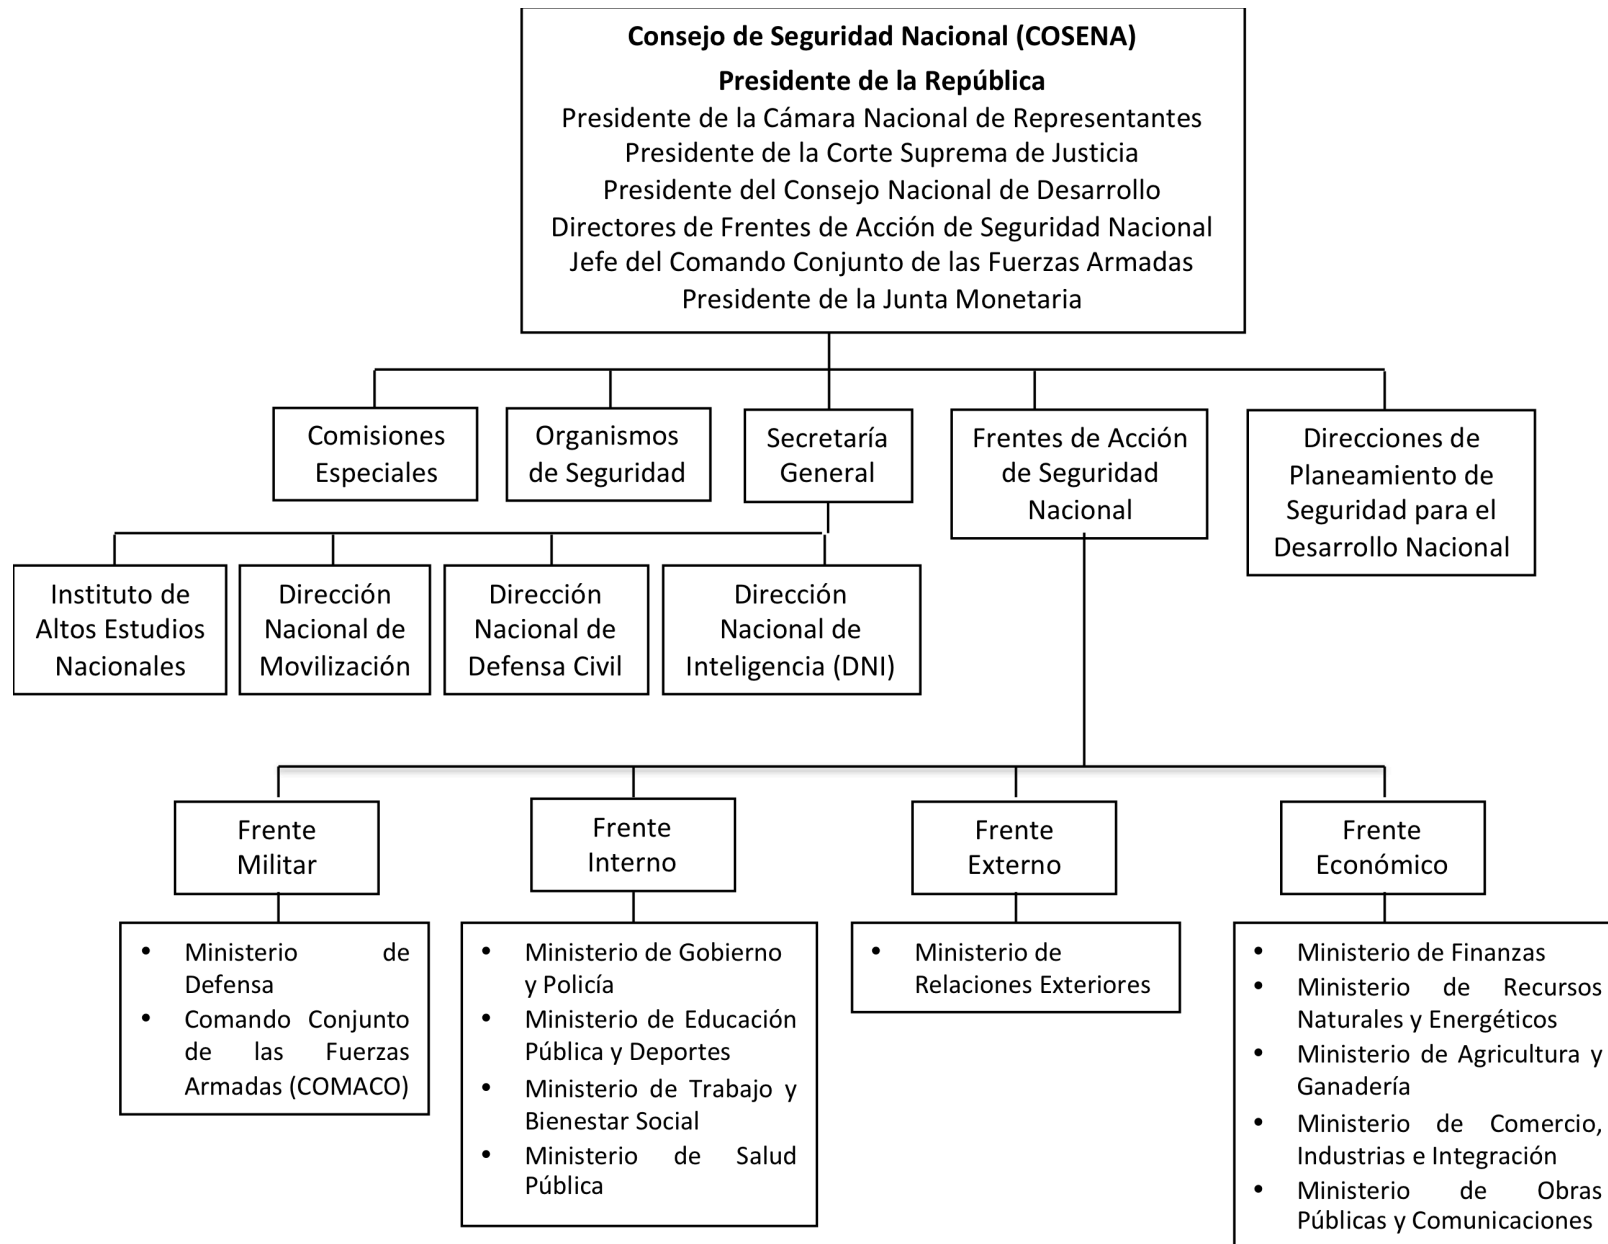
Consejo de Seguridad Nacional (COSENA)
Presidente de la República
Presidente de la Cámara Nacional de Representantes
Presidente de la Corte Suprema de Justicia
Presidente del Consejo Nacional de Desarrollo
Directores de Frentes de Acción de Seguridad Nacional
Jefe del Comando Conjunto de las Fuerzas Armadas
Presidente de la Junta Monetaria

Comisiones Especiales

Organismos de Seguridad

Secretaría General

Frentes de Acción de Seguridad Nacional

Direcciones de Planeamiento de Seguridad para el Desarrollo Nacional

Instituto de Altos Estudios Nacionales

Dirección Nacional de Movilización

Dirección Nacional de Defensa Civil

Dirección Nacional de Inteligencia (DNI)

Frente Militar
- Ministerio de Defensa
- Comando Conjunto de las Fuerzas Armadas (COMACO)

Frente Interno
- Ministerio de Gobierno y Policía
- Ministerio de Educación Pública y Deportes
- Ministerio de Trabajo y Bienestar Social
- Ministerio de Salud Pública

Frente Externo
- Ministerio de Relaciones Exteriores

Frente Económico
- Ministerio de Finanzas
- Ministerio de Recursos Naturales y Energéticos
- Ministerio de Agricultura y Ganadería
- Ministerio de Comercio, Industrias e Integración
- Ministerio de Obras Públicas y Comunicaciones